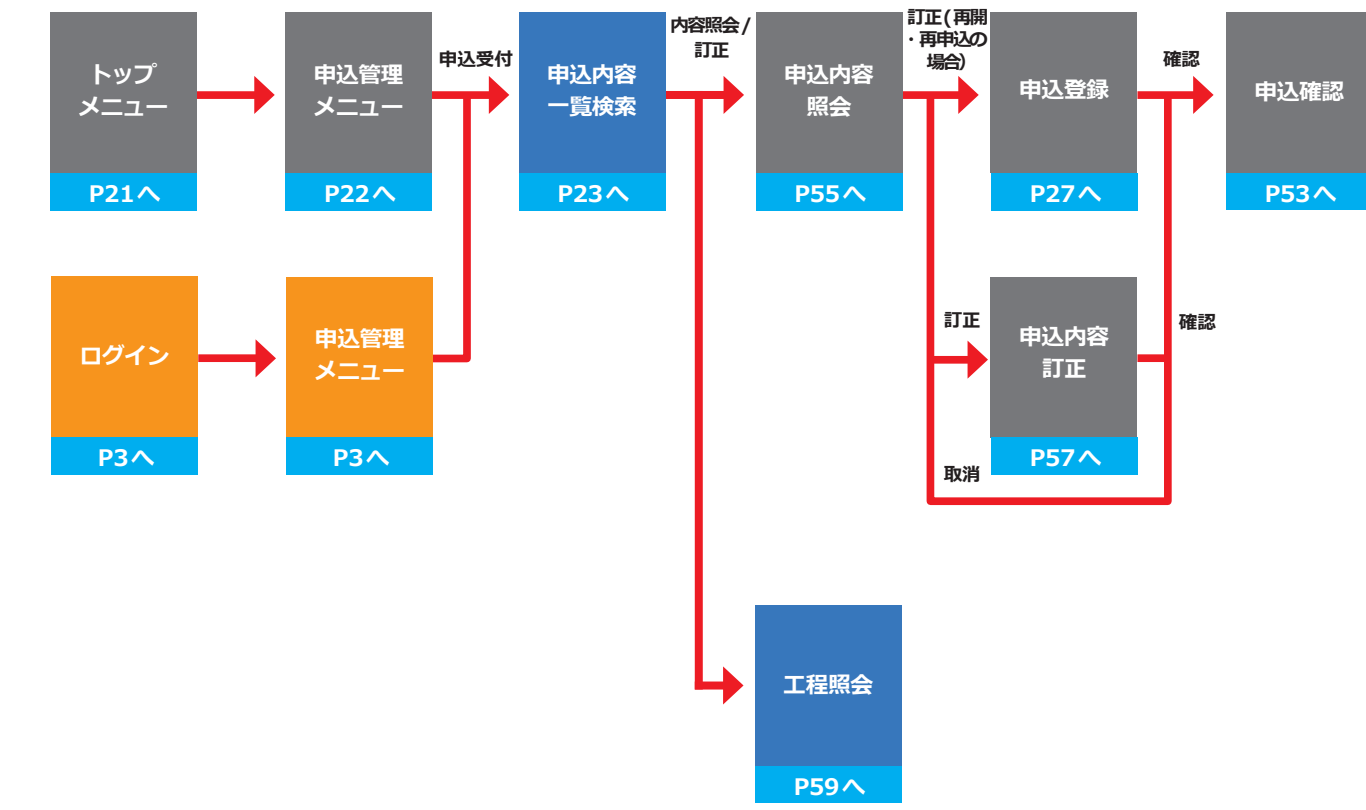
トップメニュー
P21へ

申込受付

申込管理メニュー
P22へ

申込内容一覧検索
P23へ

内容照会/訂正

申込内容照会
P55へ

訂正(再開・再申込の場合)

申込登録
P27へ

確認

申込確認
P53へ

ログイン
P3へ

申込管理メニュー
P3へ

訂正

申込内容訂正
P57へ

確認

取消

工程照会
P59へ